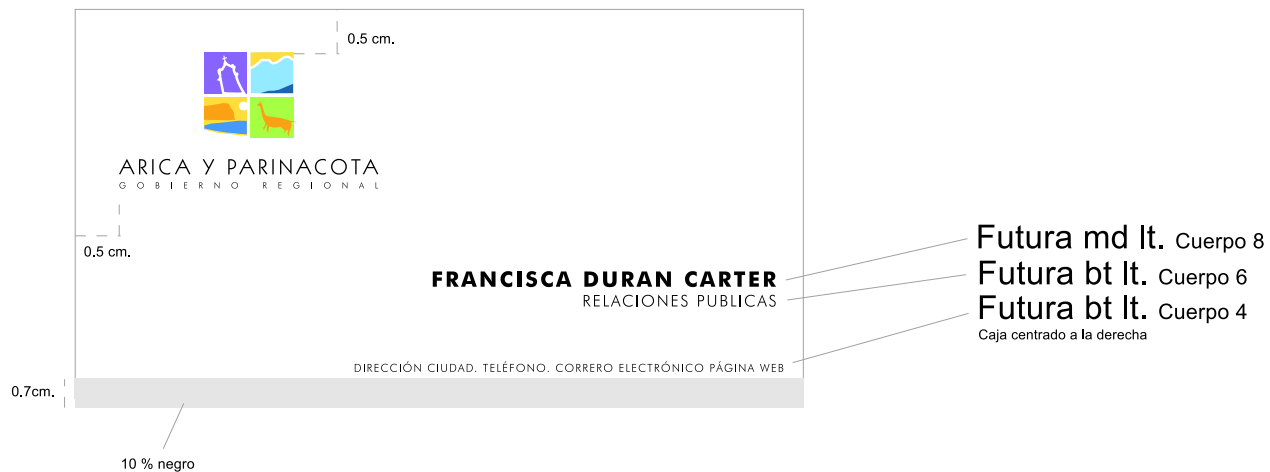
0.5 cm.

ARICA Y PARINACOTA
GOBIERNO REGIONAL

0.5 cm.

FRANCISCA DURAN CARTER
RELACIONES PUBLICAS

DIRECCIÓN CIUDAD. TELÉFONO. CORREO ELECTRÓNICO PÁGINA WEB

0.7cm.

10 % negro

Futura md lt. Cuerpo 8
Futura bt lt. Cuerpo 6
Futura bt lt. Cuerpo 4
Caja centrado a la derecha